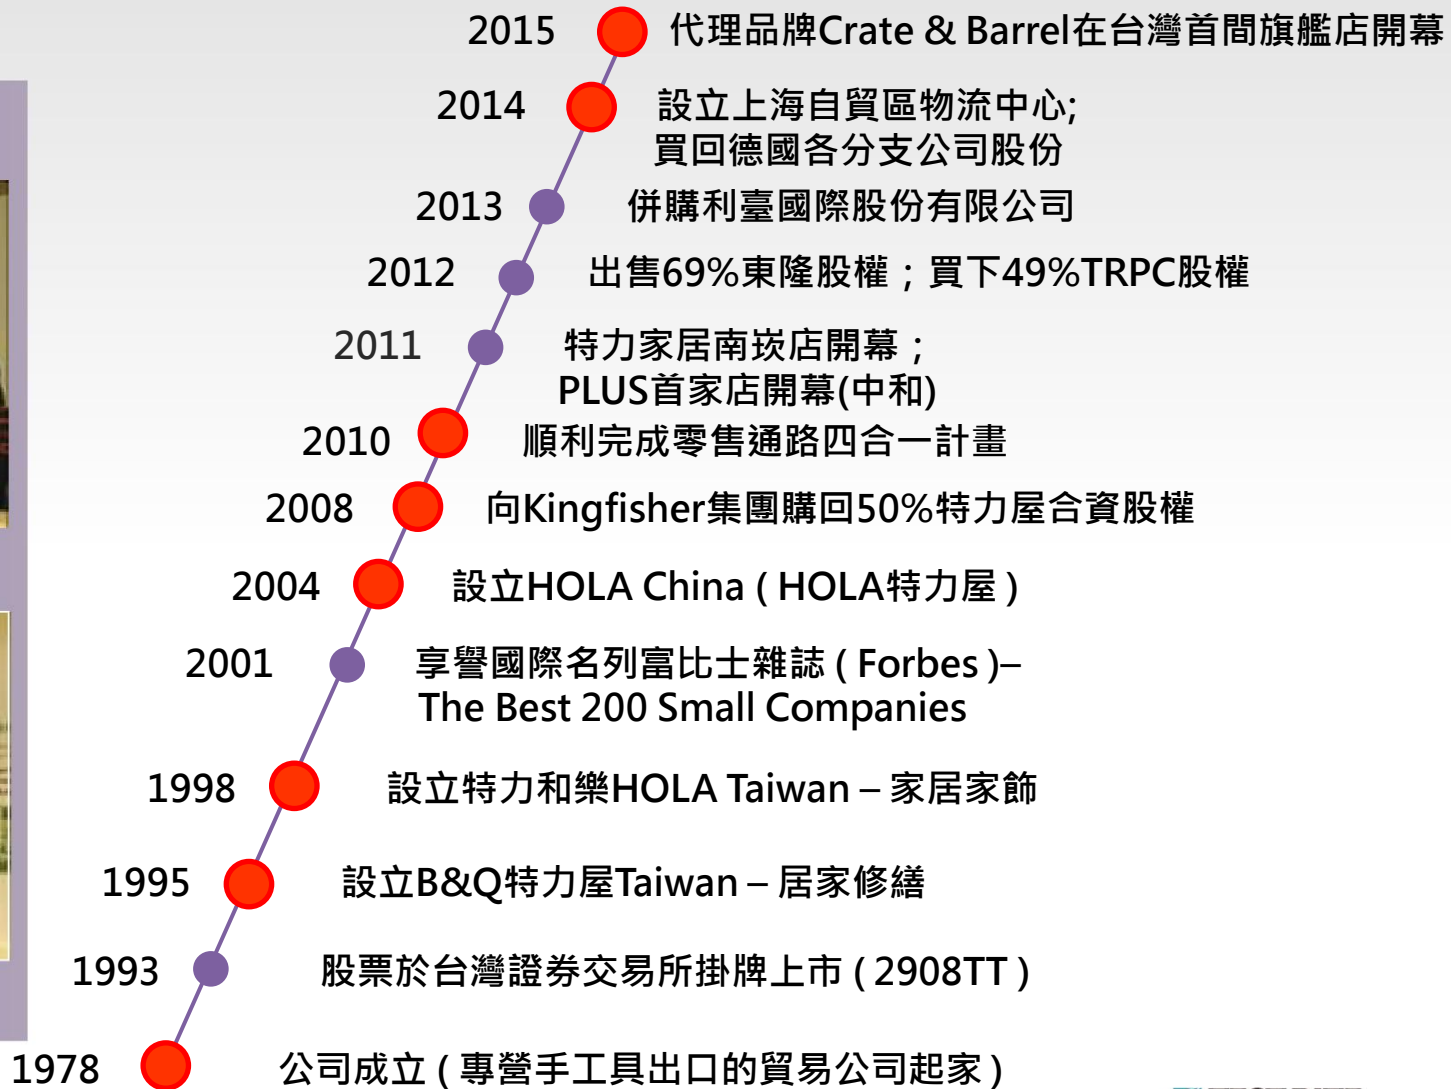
2015 代理品牌Crate & Barrel在台灣首間旗艦店開幕

2014 設立上海自貿區物流中心;
買回德國各分支公司股份

2013 併購利臺國際股份有限公司

2012 出售69%東隆股權；買下49%TRPC股權

2011 特力家居南崁店開幕；
PLUS首家店開幕(中和)

2010 順利完成零售通路四合一計畫

2008 向Kingfisher集團購回50%特力屋合資股權

2004 設立HOLA China ( HOLA特力屋 )

2001 享譽國際名列富比士雜誌 ( Forbes )–
The Best 200 Small Companies

1998 設立特力和樂HOLA Taiwan – 家居家飾

1995 設立B&Q特力屋Taiwan – 居家修繕

1993 股票於台灣證券交易所掛牌上市 ( 2908TT )

1978 公司成立 ( 專營手工具出口的貿易公司起家 )